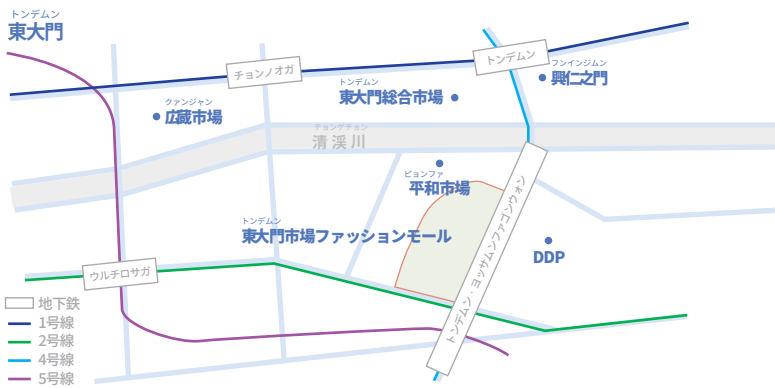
トンデムン
東大門

チョンノオガ

トンデムン

トンデムン
東大門総合市場

フンインジムン
興仁之門

クァンジャン
広蔵市場

チョンゲチョン
清渓川

ピョンファ
平和市場

トンデムン
東大門市場ファッションモール

トンデムン・ヨッサムンファゴンウォン

DDP

ウルチロサガ

地下鉄
1号線
2号線
4号線
5号線